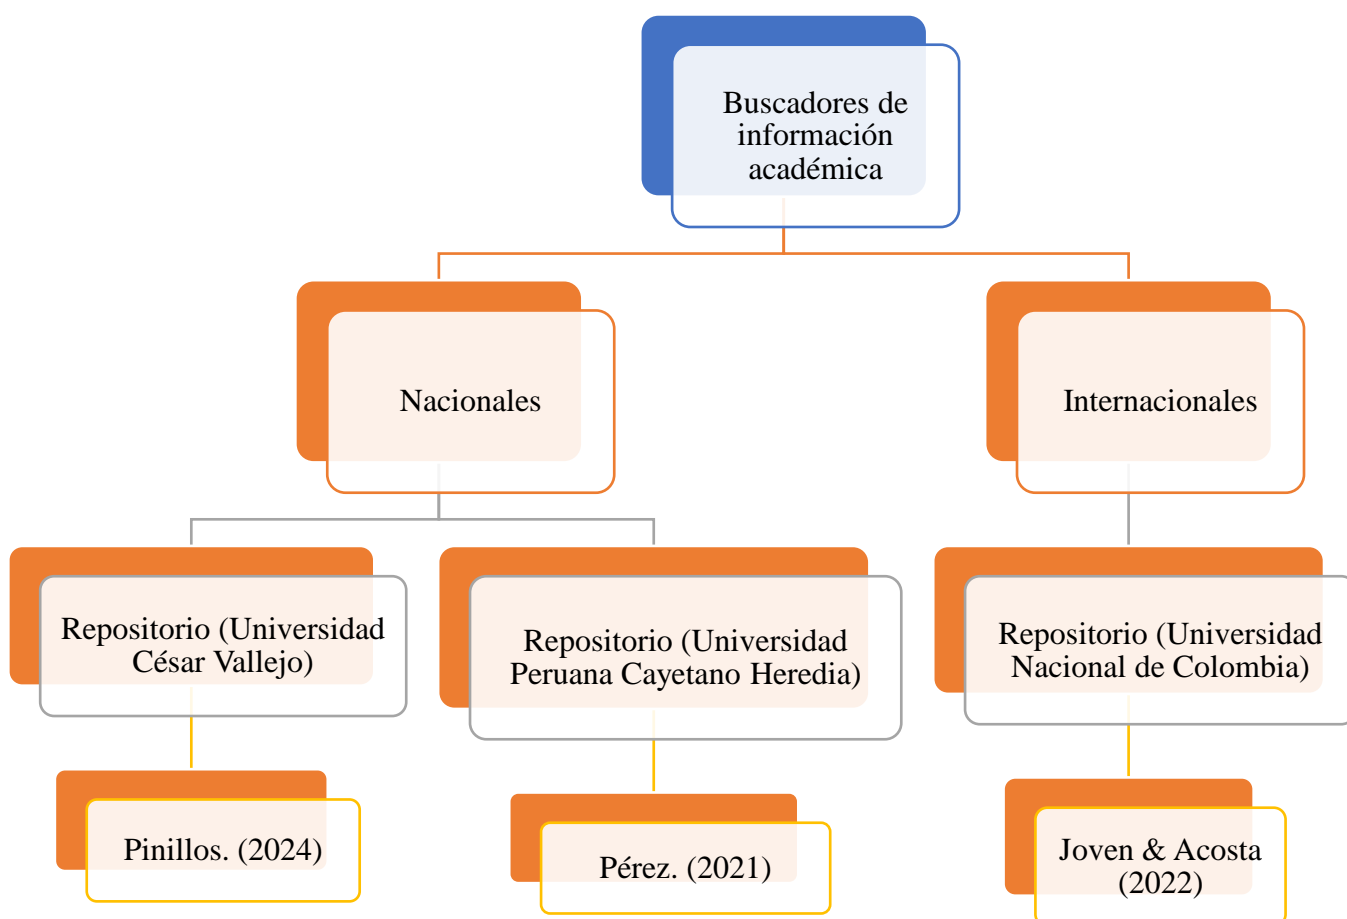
Buscadores de información académica

Nacionales

Internacionales

Repositorio (Universidad César Vallejo)

Repositorio (Universidad Peruana Cayetano Heredia)

Repositorio (Universidad Nacional de Colombia)

Pinillos. (2024)

Pérez. (2021)

Joven & Acosta (2022)